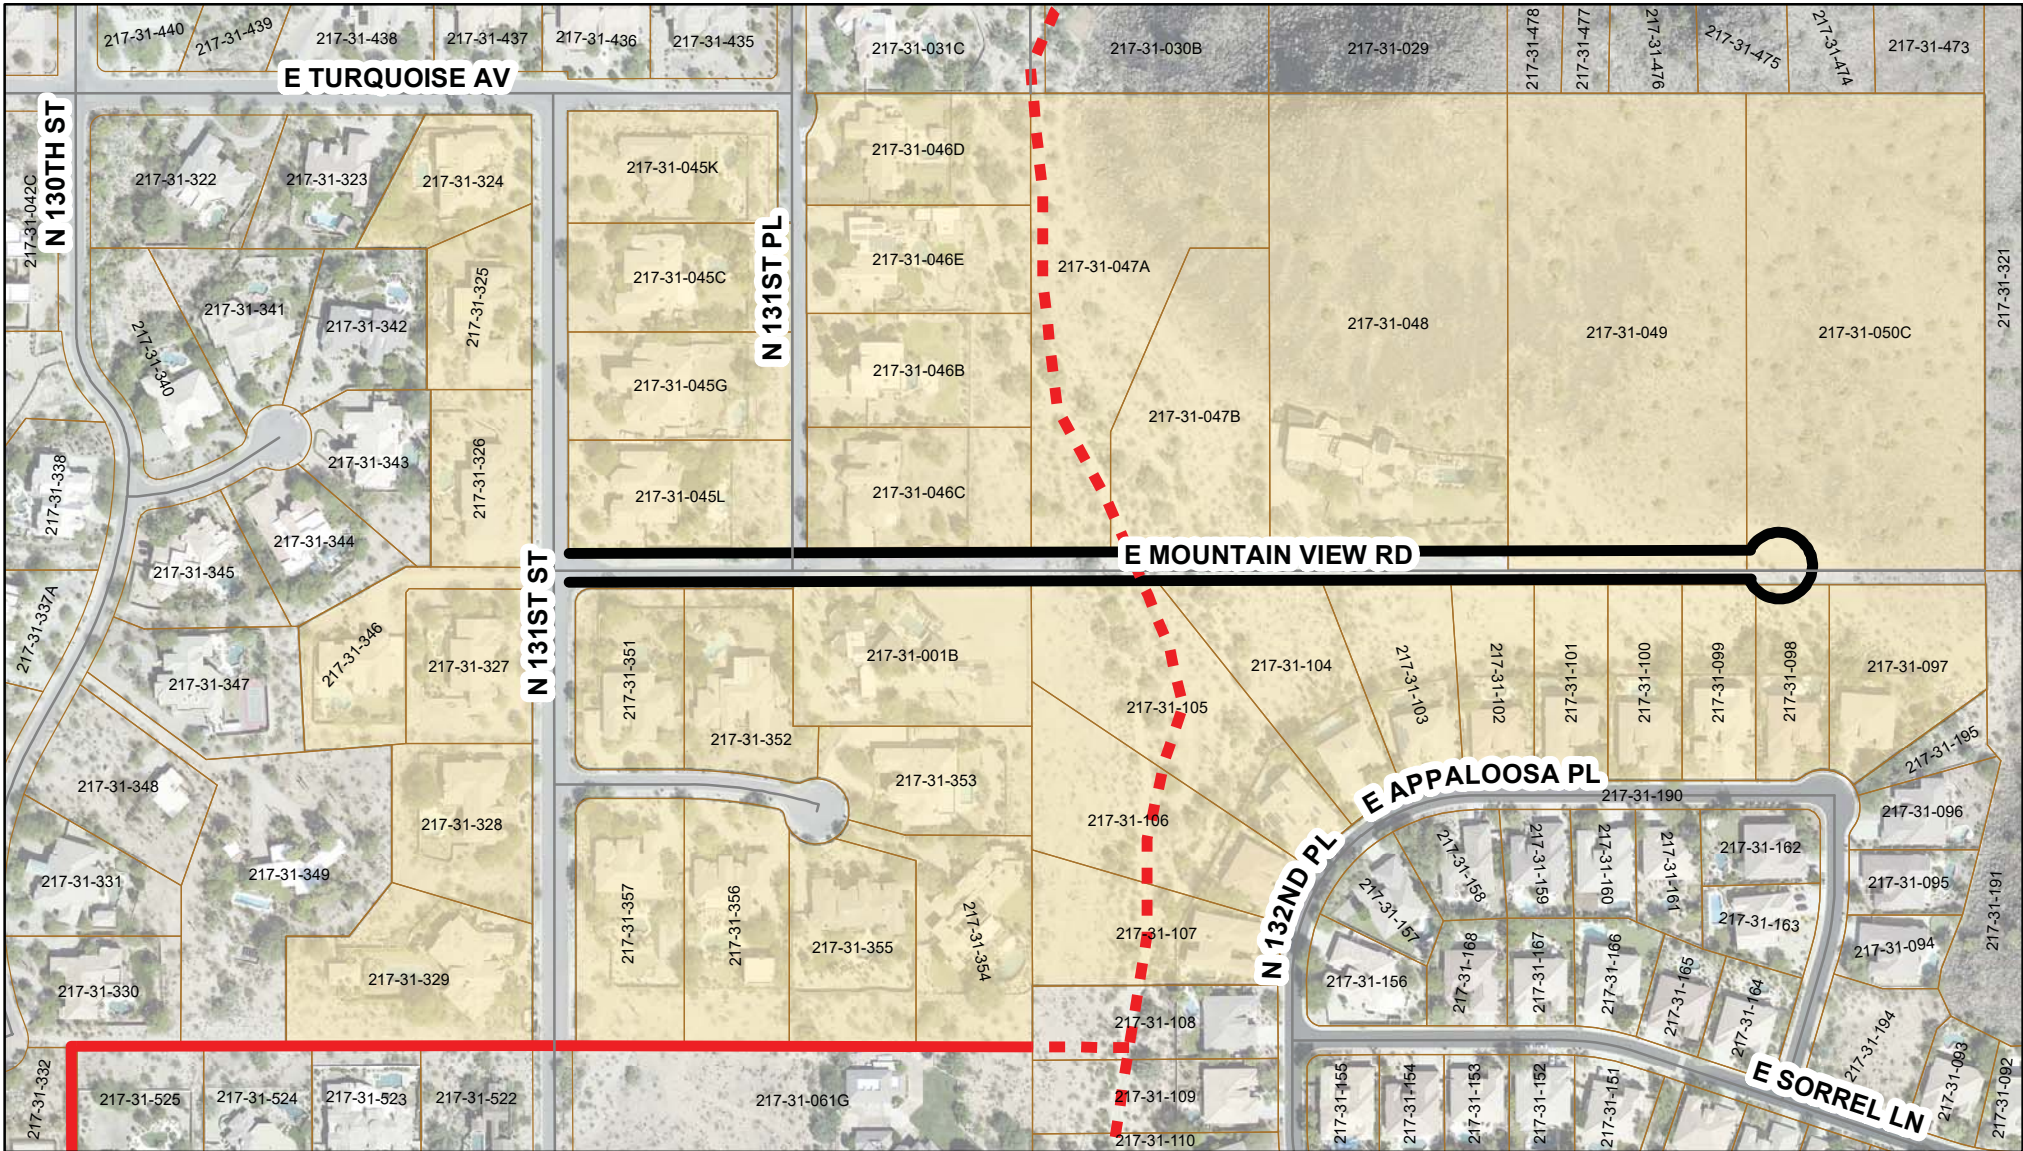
217-31-440
217-31-439
217-31-438
217-31-437
217-31-436
217-31-435
217-31-031C
217-31-030B
217-31-029
217-31-478
217-31-477
217-31-476
217-31-475
217-31-474
217-31-473
E TURQUOISE AV
N 130TH ST
217-31-042C
217-31-322
217-31-323
217-31-324
217-31-045K
217-31-046D
N 131ST PL
217-31-325
217-31-045C
217-31-046E
217-31-047A
217-31-341
217-31-342
217-31-340
217-31-048
217-31-049
217-31-050C
217-31-321
217-31-045G
217-31-046B
217-31-047B
217-31-343
217-31-326
217-31-338
217-31-045L
217-31-046C
217-31-344
217-31-345
E MOUNTAIN VIEW RD
N 131ST ST
217-31-337A
217-31-346
217-31-327
217-31-351
217-31-001B
217-31-104
217-31-103
217-31-102
217-31-101
217-31-100
217-31-099
217-31-098
217-31-097
217-31-347
217-31-105
217-31-352
217-31-195
E APPALOOSA PL
217-31-348
217-31-353
217-31-190
217-31-328
217-31-106
217-31-096
N 132ND PL
217-31-158
217-31-159
217-31-160
217-31-161
217-31-162
217-31-331
217-31-349
217-31-157
217-31-095
217-31-191
217-31-357
217-31-356
217-31-355
217-31-354
217-31-107
217-31-163
217-31-168
217-31-167
217-31-166
217-31-165
217-31-094
217-31-329
217-31-156
217-31-164
217-31-194
217-31-330
217-31-108
217-31-093
217-31-332
217-31-525
217-31-524
217-31-523
217-31-522
217-31-061G
217-31-109
217-31-155
217-31-154
217-31-153
217-31-152
217-31-151
E SORREL LN
217-31-092
217-31-110